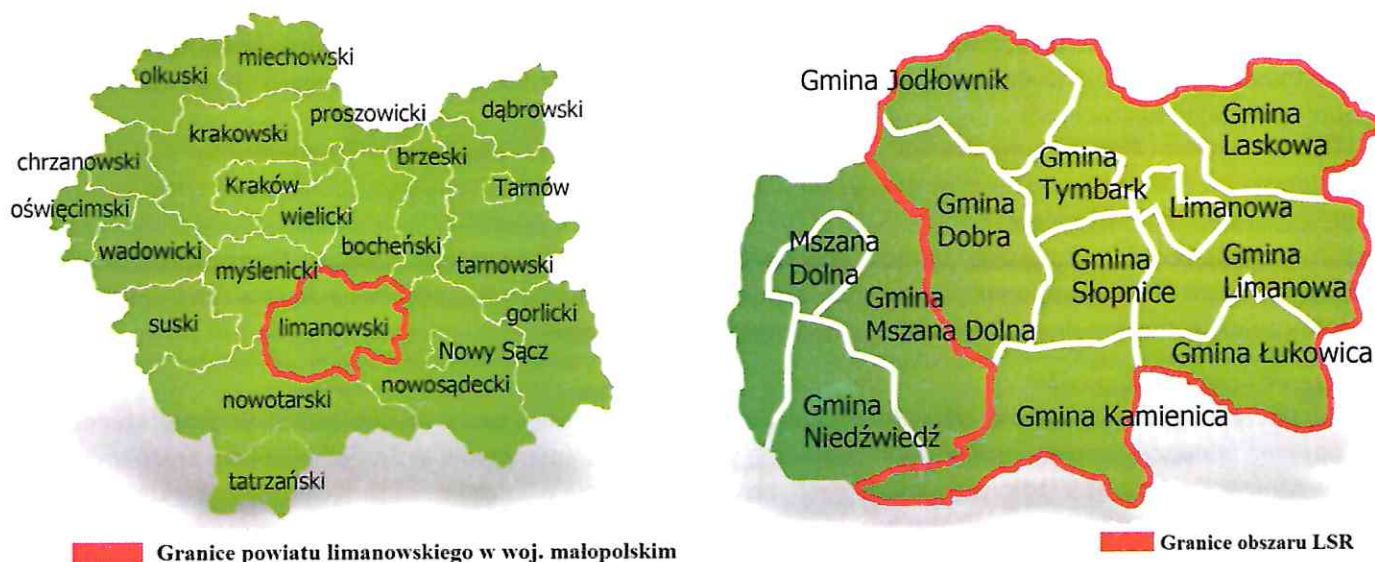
miechowski
olkuski
proszowicki
dąbrowski
krakowski
chrzanowski
brzeski
Kraków
Tarnów
oświęcimski
wielicki
wadowicki
bocheński
myślenicki
tarnowski
suski
limanowski
gorlicki
Nowy Sącz
nowosądecki
nowotarski
tatrzański

Granice powiatu limanowskiego w woj. małopolskim

Gmina Jodłownik
Gmina Laskowa
Gmina Tymbark
Gmina Dobra
Limanowa
Mszana Dolna
Gmina Słopnice
Gmina Limanowa
Gmina Mszana Dolna
Gmina Łukowica
Gmina Niedźwiedź
Gmina Kamienica

Granice obszaru LSR